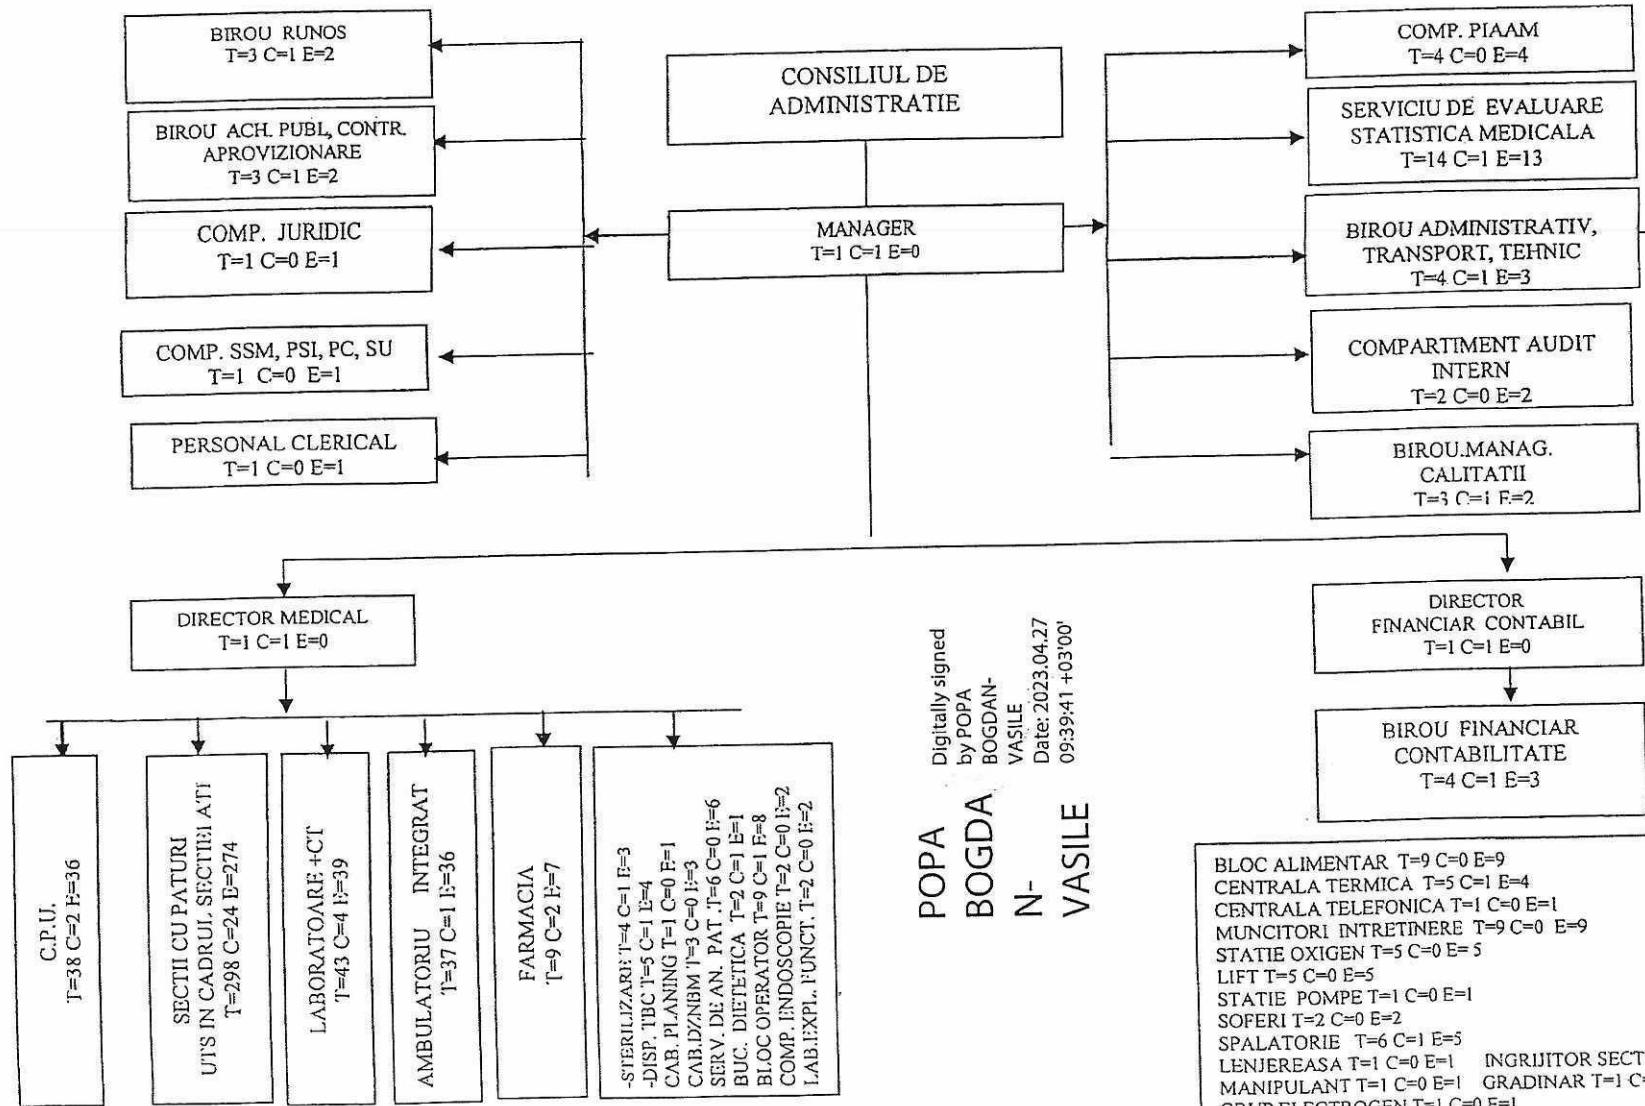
BIROU RUNOS
T=3 C=1 E=2

BIROU ACH. PUBL, CONTR. APROVIZIONARE
T=3 C=1 E=2

COMP. JURIDIC
T=1 C=0 E=1

COMP. SSM, PSI, PC, SU
T=1 C=0 E=1

PERSONAL CLERICAL
T=1 C=0 E=1

CONSILIUL DE ADMINISTRATIE

MANAGER
T=1 C=1 E=0

COMP. PIAAM
T=4 C=0 E=4

SERVICIU DE EVALUARE STATISTICA MEDICALA
T=14 C=1 E=13

BIROU ADMINISTRATIV, TRANSPORT, TEHNIC
T=4 C=1 E=3

COMPARTIMENT AUDIT INTERN
T=2 C=0 E=2

BIROU.MANAG. CALITATII
T=3 C=1 E=2

DIRECTOR MEDICAL
T=1 C=1 E=0

C.P.U.
T=38 C=2 E=36

SECTII CU PATURI
UTS IN CADRUL SECTIEI ATI
T=298 C=24 E=274

LABORATOARE +CT
T=43 C=4 E=39

AMBULATORIU INTEGRAT
T=37 C=1 E=36

FARMACIA
T=9 C=2 E=7

-STERILIZARE T=4 C=1 E=3
-DISP. TBC T=5 C=1 E=4
CAB. PLANING T=1 C=0 E=1
CAB.DZNBM T=3 C=0 E=3
SERV. DE AN. PAT. T=6 C=0 E=6
BUC. DIETETICA T=2 C=1 E=1
BLOC OPERATOR T=9 C=1 E=8
COMP. ENDOSCOPIE T=2 C=0 E=2
LAB.EXPL. FUNCT. T=2 C=0 E=2

Digitally signed by POPA BOGDAN-VASILE
Date: 2023.04.27 09:39:41 +03'00'

POPA BOGDAN-VASILE

DIRECTOR FINANCIAR CONTABIL
T=1 C=1 E=0

BIROU FINANCIAR CONTABILITATE
T=4 C=1 E=3

BLOC ALIMENTAR T=9 C=0 E=9
CENTRALA TERMICA T=5 C=1 E=4
CENTRALA TELEFONICA T=1 C=0 E=1
MUNCITORI INTRETINERE T=9 C=0 E=9
STATIE OXIGEN T=5 C=0 E=5
LIFT T=5 C=0 E=5
STATIE POMPE T=1 C=0 E=1
SOFERI T=2 C=0 E=2
SPALATORIE T=6 C=1 E=5
LENJEREASA T=1 C=0 E=1 INGRIJITOR SECT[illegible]
MANIPULANT T=1 C=0 E=1 GRADINAR T=1 C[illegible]
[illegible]